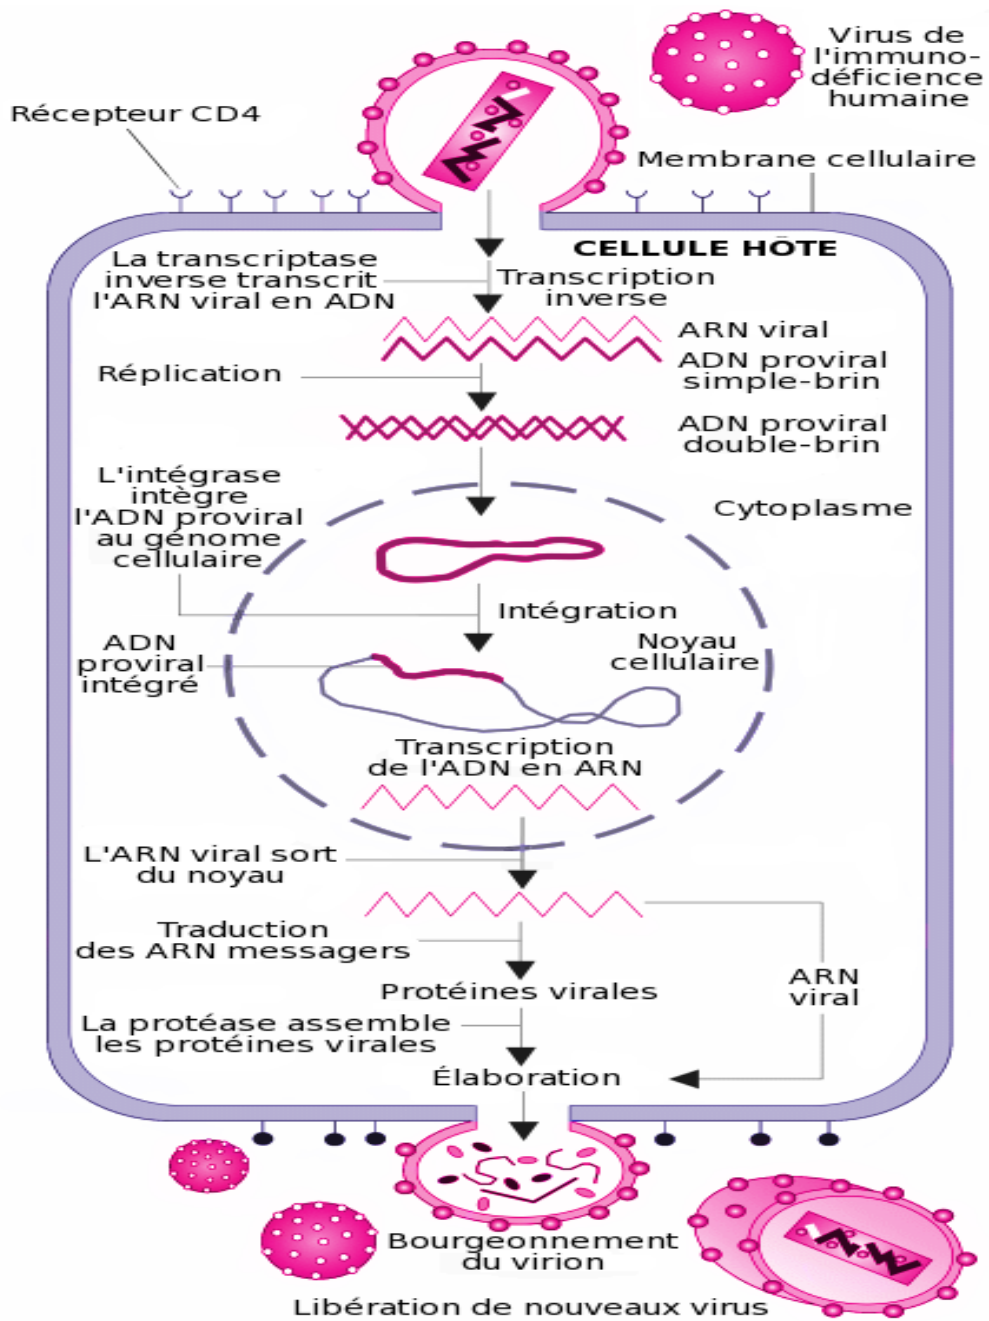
Virus de l'immuno-déficience humaine

Récepteur CD4

Membrane cellulaire

CELLULE HÔTE

La transcriptase inverse transcrit l'ARN viral en ADN

Transcription inverse

ARN viral

ADN proviral simple-brin

Réplication

ADN proviral double-brin

L'intégrase intègre l'ADN proviral au génome cellulaire

Cytoplasme

Intégration

ADN proviral intégré

Noyau cellulaire

Transcription de l'ADN en ARN

L'ARN viral sort du noyau

Traduction des ARN messagers

ARN viral

Protéines virales

La protéase assemble les protéines virales

Élaboration

Bourgeonnement du virion

Libération de nouveaux virus